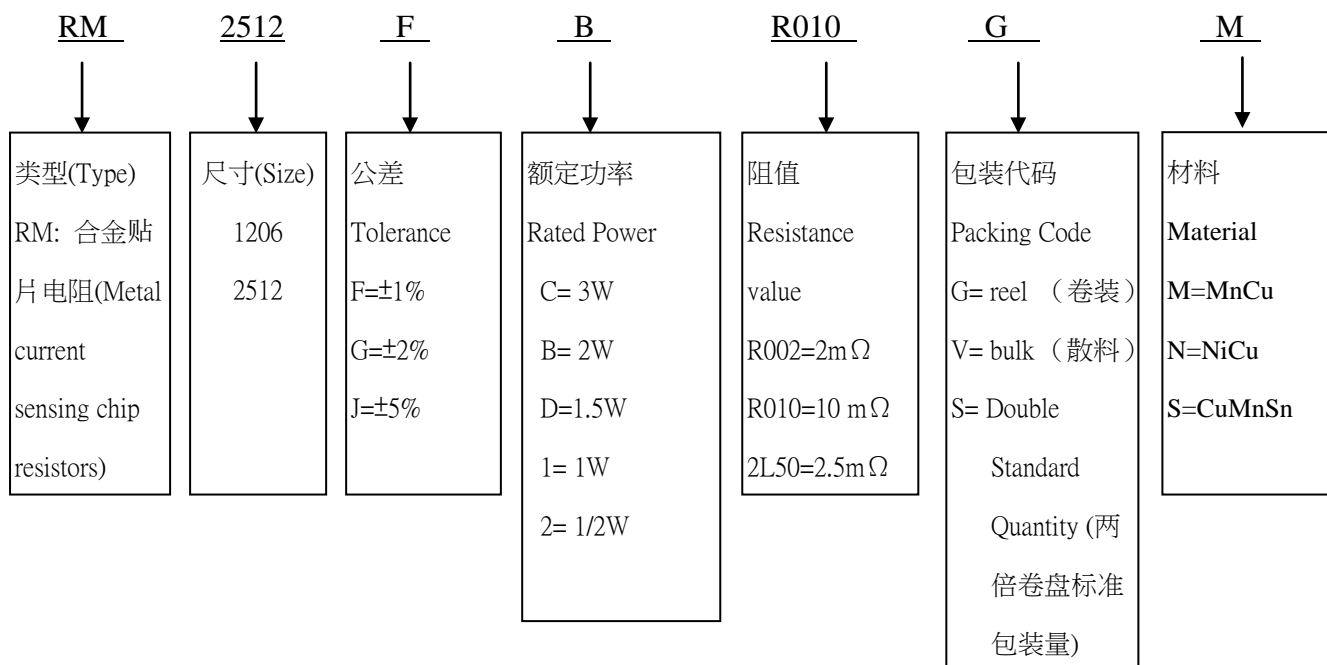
RM 2512 F B R010 G M

类型(Type)
RM: 合金贴片电阻(Metal current sensing chip resistors)

尺寸(Size)
1206
2512

公差
Tolerance
F=±1%
G=±2%
J=±5%

额定功率
Rated Power
C= 3W
B= 2W
D=1.5W
1= 1W
2= 1/2W

阻值
Resistance value
R002=2mΩ
R010=10 mΩ
2L50=2.5mΩ

包装代码
Packing Code
G= reel （卷装）
V= bulk （散料）
S= Double Standard Quantity (两倍卷盘标准包装量)

材料
Material
M=MnCu
N=NiCu
S=CuMnSn